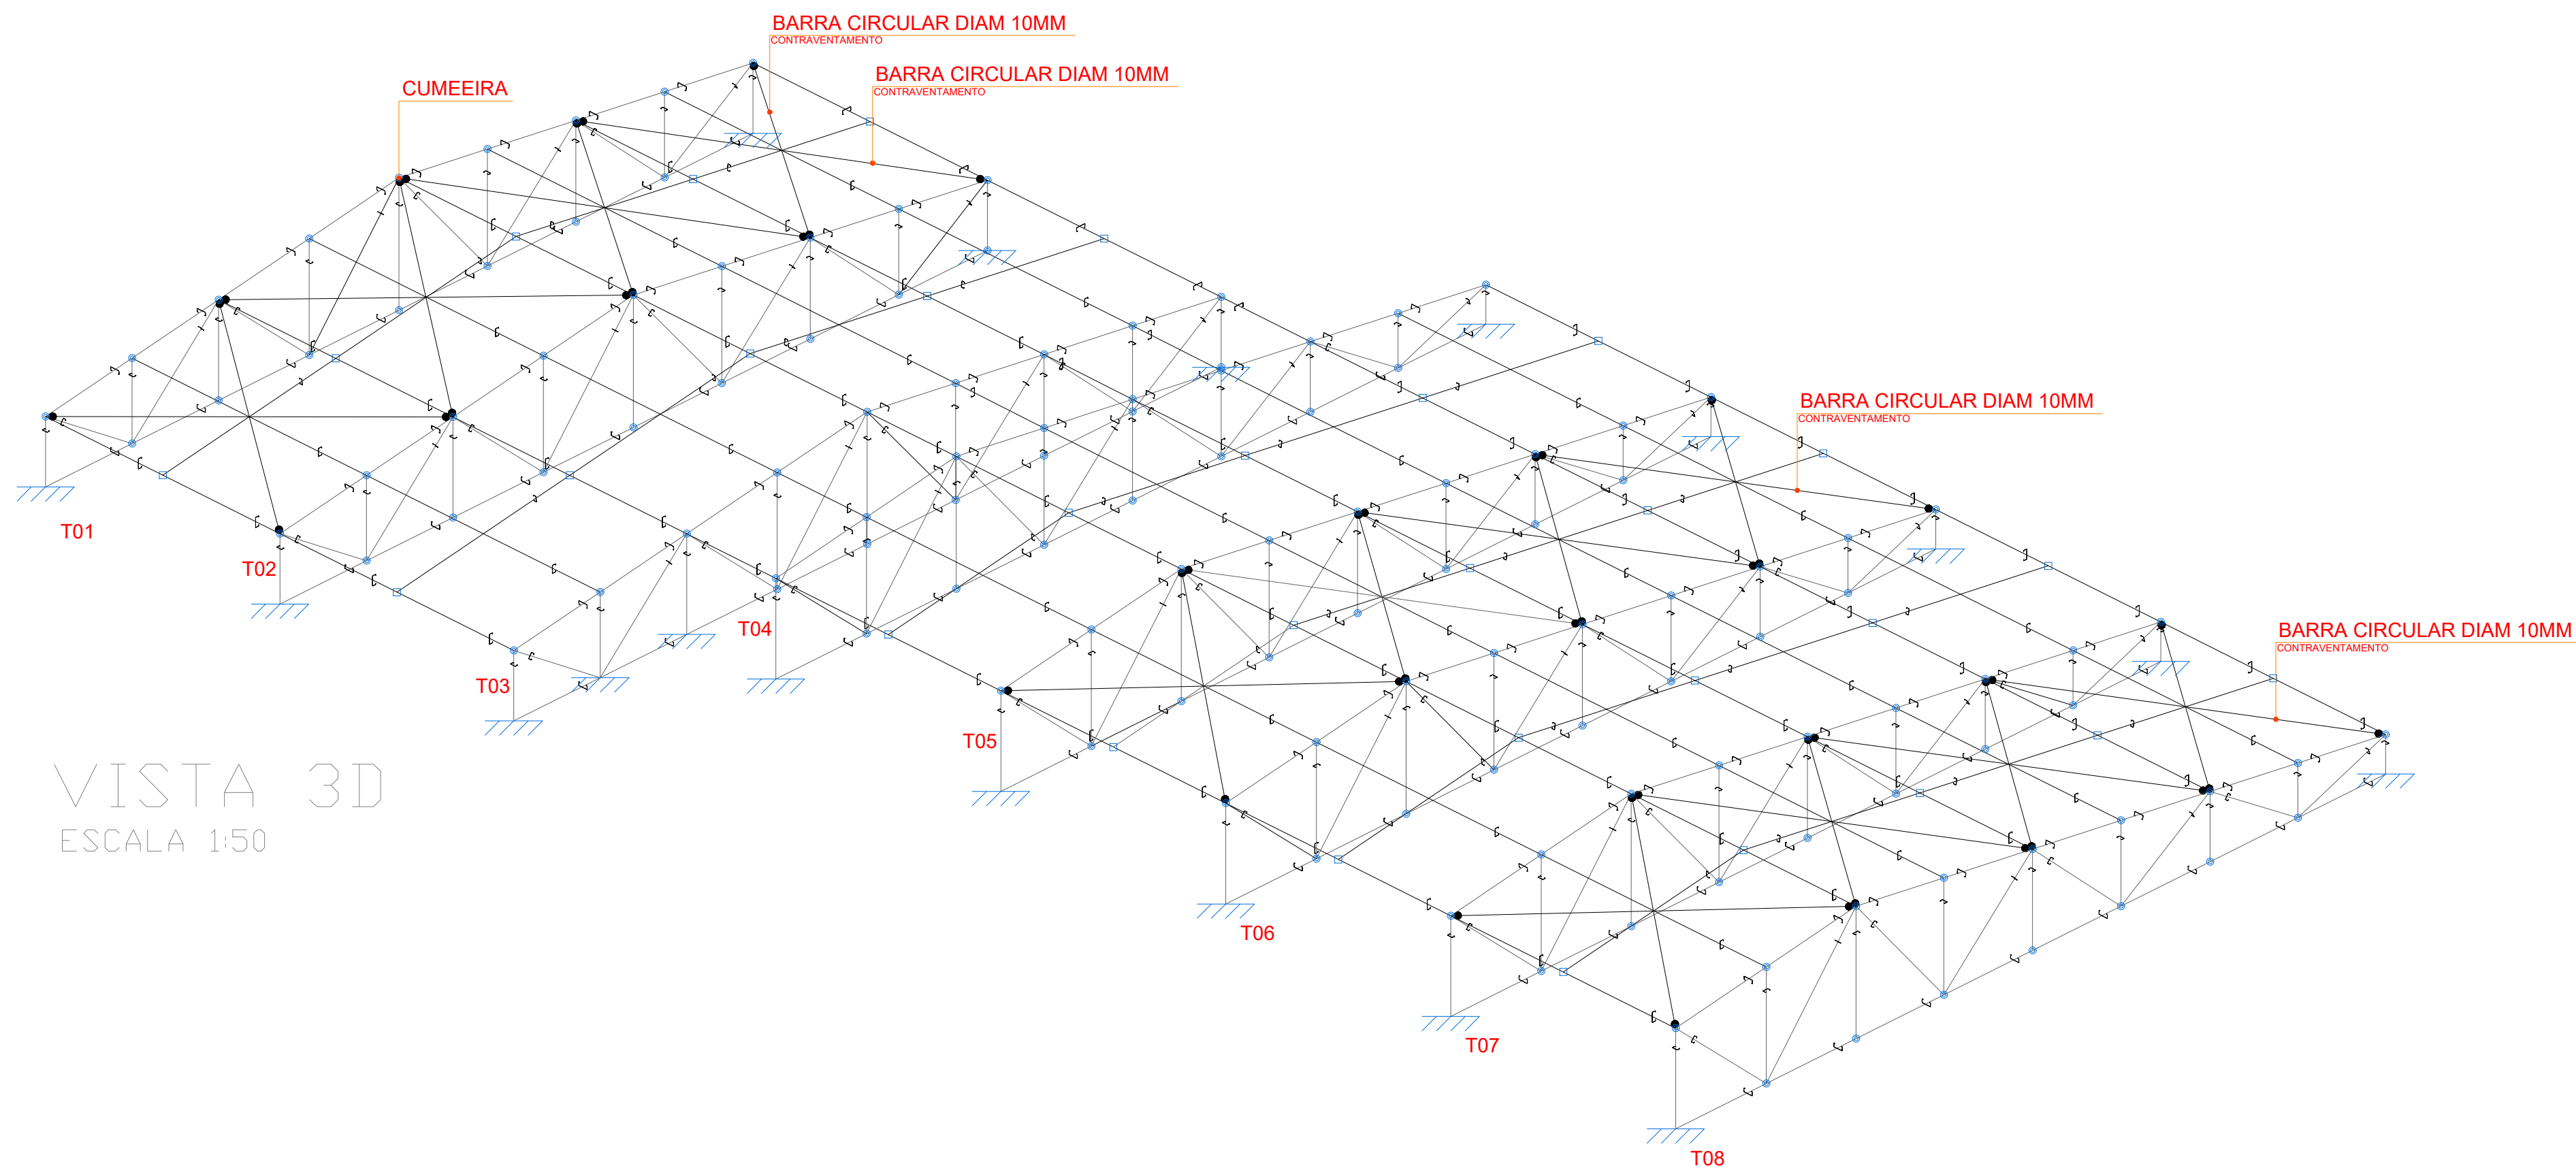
BARRA CIRCULAR DIAM 10MM
CONTRAVENTAMENTO

BARRA CIRCULAR DIAM 10MM
CONTRAVENTAMENTO

CUMEEIRA

BARRA CIRCULAR DIAM 10MM
CONTRAVENTAMENTO

BARRA CIRCULAR DIAM 10MM
CONTRAVENTAMENTO

T01
T02
T03
T04
T05
T06
T07
T08

VISTA 3D
ESCALA 1:50